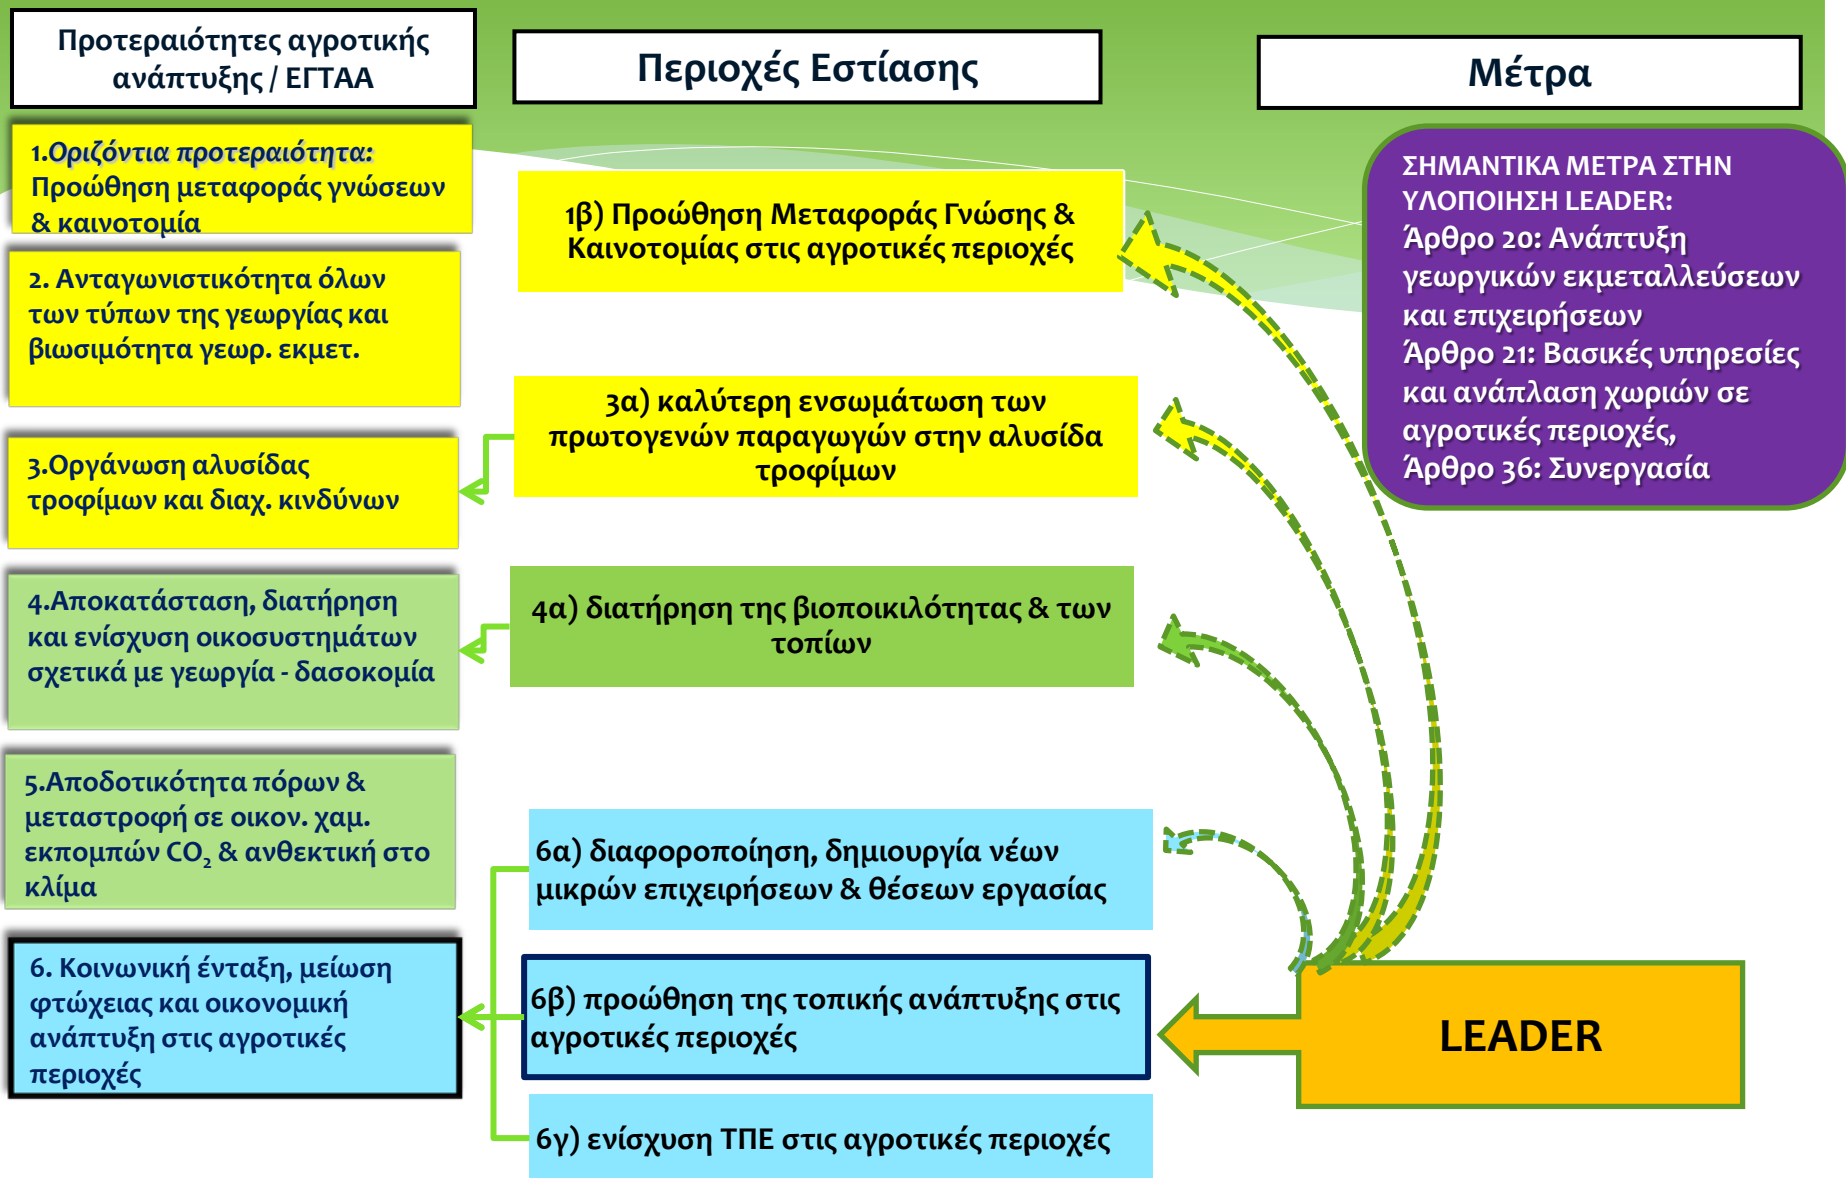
Προτεραιότητες αγροτικής ανάπτυξης / ΕΓΤΑΑ

Περιοχές Εστίασης

Μέτρα

1.Οριζόντια προτεραιότητα: Προώθηση μεταφοράς γνώσεων & καινοτομία

2. Ανταγωνιστικότητα όλων των τύπων της γεωργίας και βιωσιμότητα γεωρ. εκμετ.

3.Οργάνωση αλυσίδας τροφίμων και διαχ. κινδύνων

4.Αποκατάσταση, διατήρηση και ενίσχυση οικοσυστημάτων σχετικά με γεωργία - δασοκομία

5.Αποδοτικότητα πόρων & μεταστροφή σε οικον. χαμ. εκπομπών $CO_2$ & ανθεκτική στο κλίμα

6. Κοινωνική ένταξη, μείωση φτώχειας και οικονομική ανάπτυξη στις αγροτικές περιοχές

1β) Προώθηση Μεταφοράς Γνώσης & Καινοτομίας στις αγροτικές περιοχές

3α) καλύτερη ενσωμάτωση των πρωτογενών παραγωγών στην αλυσίδα τροφίμων

4α) διατήρηση της βιοποικιλότητας & των τοπίων

6α) διαφοροποίηση, δημιουργία νέων μικρών επιχειρήσεων & θέσεων εργασίας

6β) προώθηση της τοπικής ανάπτυξης στις αγροτικές περιοχές

6γ) ενίσχυση ΤΠΕ στις αγροτικές περιοχές

ΣΗΜΑΝΤΙΚΑ ΜΕΤΡΑ ΣΤΗΝ ΥΛΟΠΟΙΗΣΗ LEADER:
Άρθρο 20: Ανάπτυξη γεωργικών εκμεταλλεύσεων και επιχειρήσεων
Άρθρο 21: Βασικές υπηρεσίες και ανάπλαση χωριών σε αγροτικές περιοχές,
Άρθρο 36: Συνεργασία

LEADER